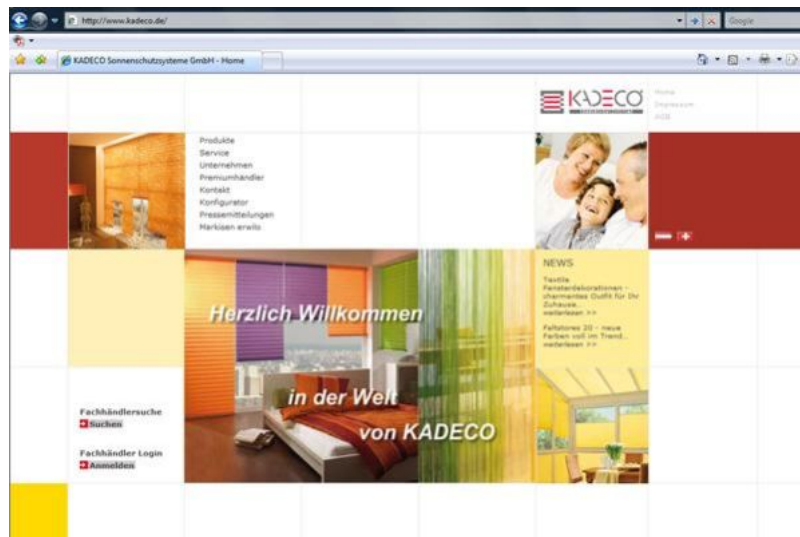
http://www.kadeco.de/

Google

KADECO Sonnenschutzsysteme GmbH - Home

KADECO

Home
Impressum
AGB

Produkte
Service
Unternehmen
Premiumhändler
Kontakt
Konfigurator
Pressemitteilungen
Markisen erwito

Herzlich Willkommen

in der Welt

von KADECO

NEWS

Textile Fensterdekorationen - charmantes Outfit für Ihr Zuhause...
weiterlesen >>

Faltstores 20 - neue Farben voll im Trend...
weiterlesen >>

Fachhändlersuche
Suchen

Fachhändler Login
Anmelden